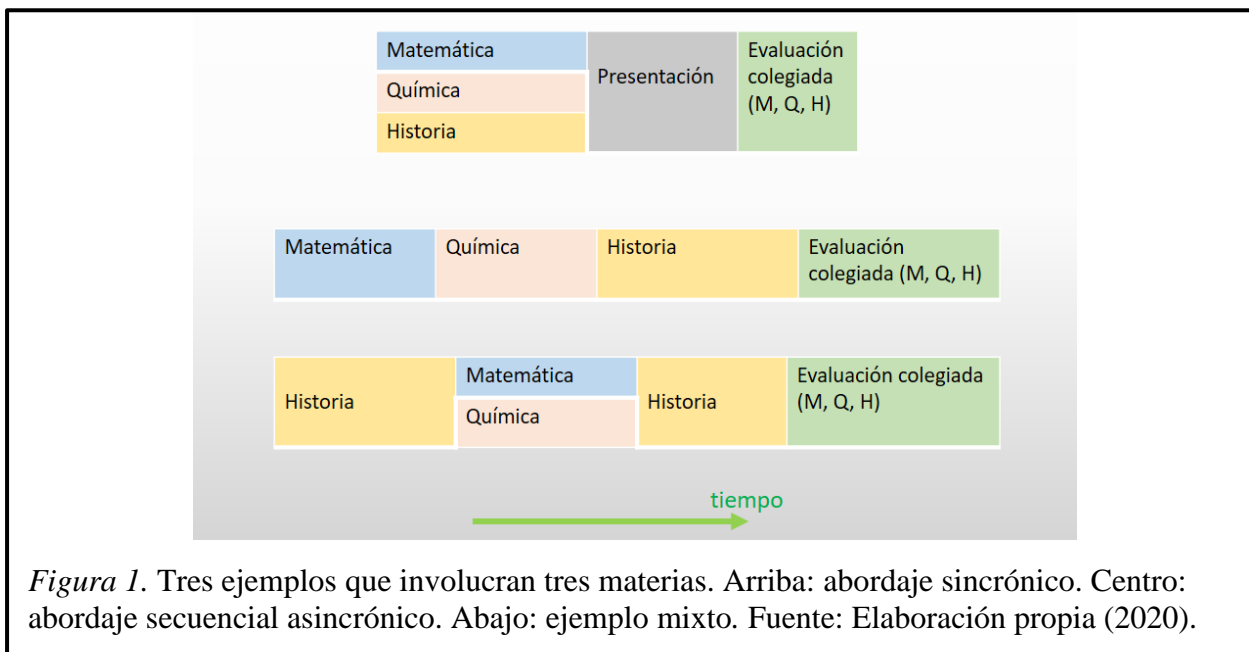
Matemática
Química
Historia
Presentación
Evaluación colegiada (M, Q, H)

Matemática
Química
Historia
Evaluación colegiada (M, Q, H)

Historia
Matemática
Química
Historia
Evaluación colegiada (M, Q, H)

tiempo

*Figura 1*. Tres ejemplos que involucran tres materias. Arriba: abordaje sincrónico. Centro: abordaje secuencial asincrónico. Abajo: ejemplo mixto. Fuente: Elaboración propia (2020).